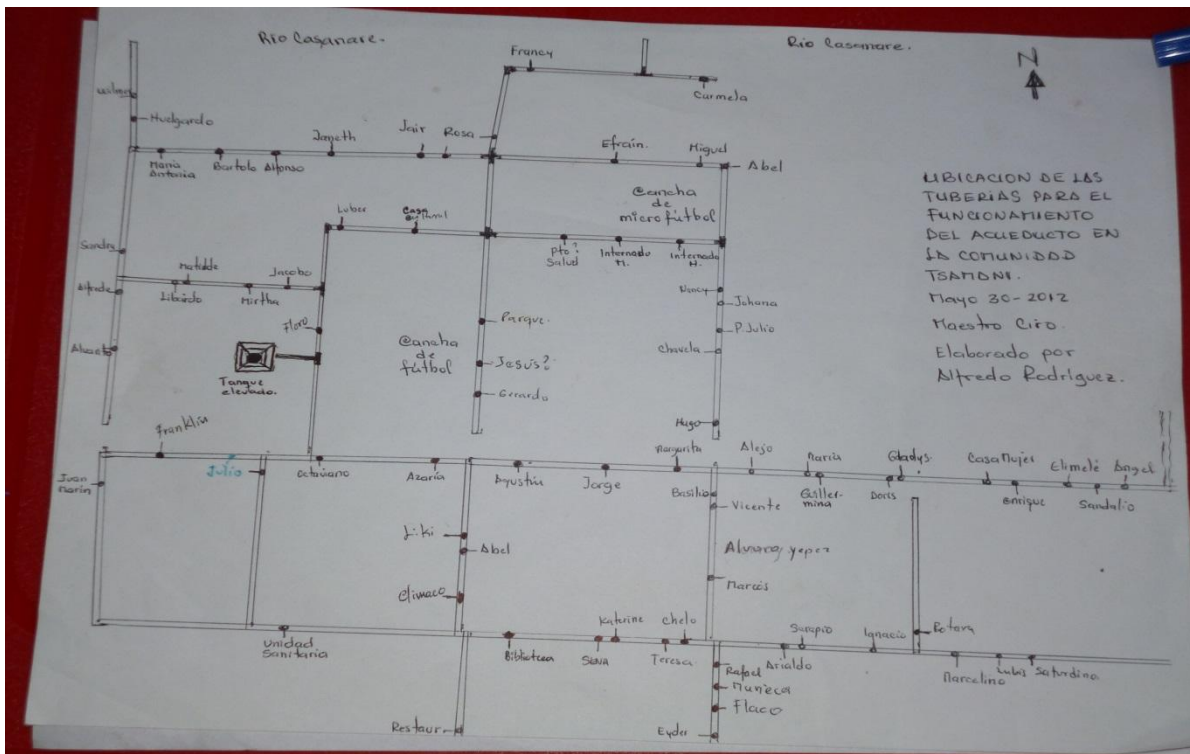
Rio Casanare.

Rio Casanare.

N

UBICACION DE LAS TUBERIAS PARA EL FUNCIONAMIENTO DEL ACUEDUCTO EN LA COMUNIDAD TSAMONI.
Mayo 30-2012
Maestro Ciro.
Elaborado por Alfredo Rodriguez.

Franey
Carmela
Wilson
Hudgardo
Maria Antonia
Bartolo
Alfonso
Janeth
Jair
Rosa
Efraín.
Miguel
Abel
Cancha de micro futbol
Lobec
Casa cultural
Pto: Salud
Internado M.
Internado H.
Sandra
Matilde
Jacobo
Alfredo
Liborio
Mirtha
Nancy
Johana
P. Julio
Parque.
Flore
Cancha de fútbol
Jesús?
Chavela
Alberto
Tanque elevado.
Gerardo
Hugo
Franklin
Juan Marin
Julio
Octaviano
Azaría
Agustin
Jorge
Margarita
Alejo
Maria
Gladys
Casa Mujer
Elimelé
Angel
Basilio
Guillermina
Doris
Enrique
Sandalio
Vicente
Liki
Abel
Alvaro yepes
Marcos
Climaco
Katerine
chelo
Surapio
Ignacio
Betara
Unidad Sanitaria
Biblioteca
SENA
Teresa
Rafael
Arialdo
Marcelino
Lubis
Saturdina
Muñeca
Flaco
Restaur
Eyder